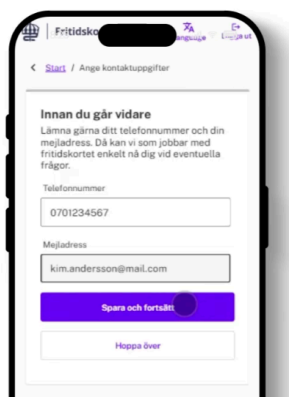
Fritidsko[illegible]
Language
Logga ut

< Start / Ange kontaktuppgifter

Innan du går vidare

Lämna gärna ditt telefonnummer och din mejladress. Då kan vi som jobbar med fritidskortet enkelt nå dig vid eventuella frågor.

Telefonnummer
0701234567

Mejladress
kim.andersson@mail.com

Spara och fortsätt

Hoppa över